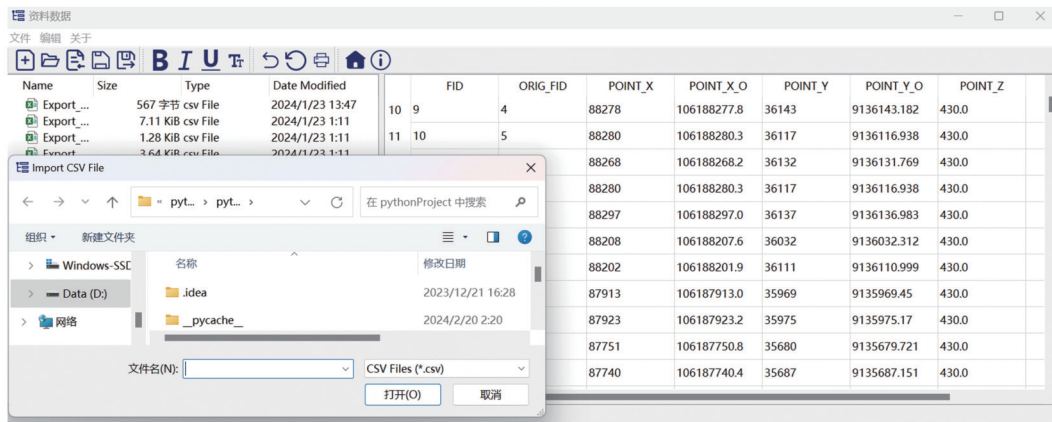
资料数据

文件 编辑 关于

B I U

| Name | Size | Type | Date Modified |
|---|---|---|---|
| Export_... | 567 字节 | csv File | 2024/1/23 13:47 |
| Export_... | 7.11 KiB | csv File | 2024/1/23 1:11 |
| Export_... | 1.28 KiB | csv File | 2024/1/23 1:11 |
| Export | 3.64 KiB | csv File | 2024/1/23 1:11 |

| | FID | ORIG_FID | POINT_X | POINT_X_O | POINT_Y | POINT_Y_O | POINT_Z |
|---|---|---|---|---|---|---|---|
| 10 | 9 | 4 | 88278 | 106188277.8 | 36143 | 9136143.182 | 430.0 |
| 11 | 10 | 5 | 88280 | 106188280.3 | 36117 | 9136116.938 | 430.0 |
| | | | 88268 | 106188268.2 | 36132 | 9136131.769 | 430.0 |
| | | | 88280 | 106188280.3 | 36117 | 9136116.938 | 430.0 |
| | | | 88297 | 106188297.0 | 36137 | 9136136.983 | 430.0 |
| | | | 88208 | 106188207.6 | 36032 | 9136032.312 | 430.0 |
| | | | 88202 | 106188201.9 | 36111 | 9136110.999 | 430.0 |
| | | | 87913 | 106187913.0 | 35969 | 9135969.45 | 430.0 |
| | | | 87923 | 106187923.2 | 35975 | 9135975.17 | 430.0 |
| | | | 87751 | 106187750.8 | 35680 | 9135679.721 | 430.0 |
| | | | 87740 | 106187740.4 | 35687 | 9135687.151 | 430.0 |

Import CSV File

« pyt... › pyt... ›

在 pythonProject 中搜索

组织 ▾ 新建文件夹

Windows-SSD
Data (D:)
网络

| 名称 | 修改日期 |
|---|---|
| .idea | 2023/12/21 16:28 |
| __pycache__ | 2024/2/20 2:20 |

文件名(N):

CSV Files (*.csv)

打开(O) 取消